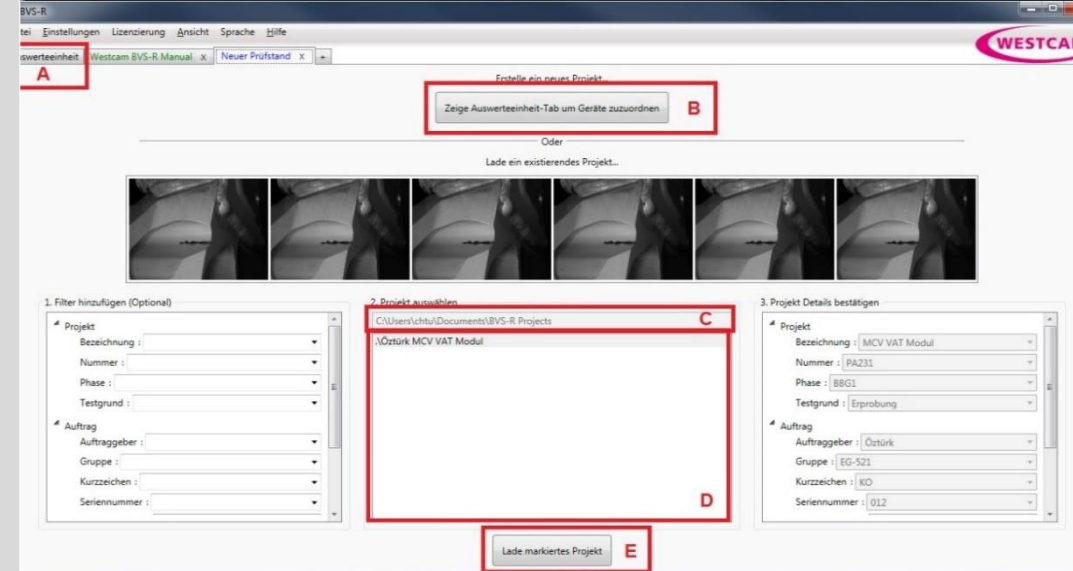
BVS-R

tei Einstellungen Lizenzierung Ansicht Sprache Hilfe

swerteeinheit | Westcam BVS-R Manual x | Neuer Prüfstand x | +

WESTCA

A

Erstelle ein neues Projekt...

Zeige Auswerteeinheit-Tab um Geräte zuzuordnen

B

Oder

Lade ein existierendes Projekt...

1. Filter hinzufügen (Optional)

Projekt
Bezeichnung :
Nummer :
Phase :
Testgrund :

Auftrag
Auftraggeber :
Gruppe :
Kurzzeichen :
Seriennummer :

2. Projekt auswählen

C:\Users\chtu\Documents\BVS-R Projects

C

.\Öztürk MCV VAT Modul

D

3. Projekt Details bestätigen

Projekt
Bezeichnung : MCV VAT Modul
Nummer : PA231
Phase : BBG1
Testgrund : Erprobung

Auftrag
Auftraggeber : Öztürk
Gruppe : EG-521
Kurzzeichen : KO
Seriennummer : 012

Lade markiertes Projekt

E